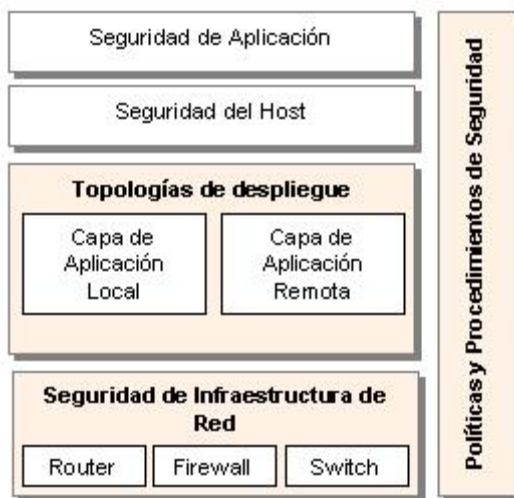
Seguridad de Aplicación

Seguridad del Host

Topologías de despliegue

Capa de Aplicación Local

Capa de Aplicación Remota

Seguridad de Infraestructura de Red

Router

Firewall

Switch

Políticas y Procedimientos de Seguridad